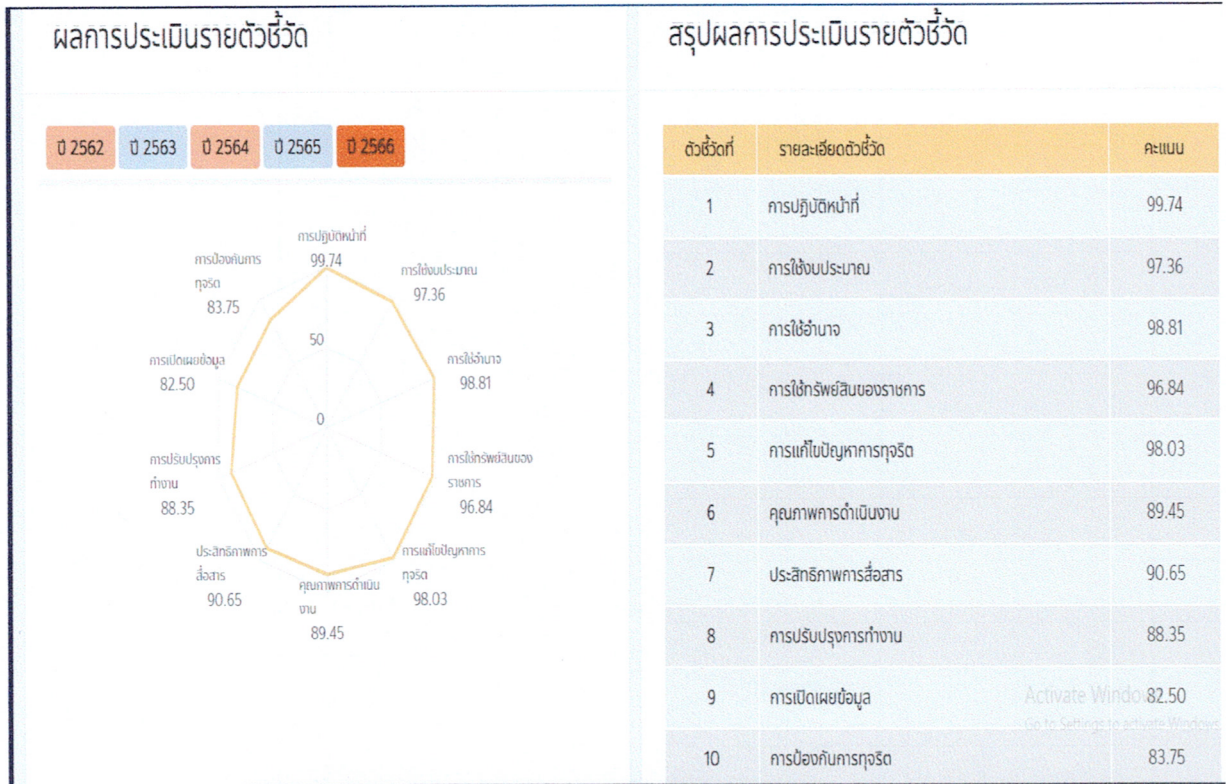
ผลการประเมินรายตัวชี้วัด

ปี 2562 ปี 2563 ปี 2564 ปี 2565 ปี 2566

การปฏิบัติหน้าที่
99.74

การใช้งบประมาณ
97.36

การใช้อำนาจ
98.81

การใช้ทรัพย์สินของราชการ
96.84

การแก้ไขปัญหาการทุจริต
98.03

คุณภาพการดำเนินงาน
89.45

ประสิทธิภาพการสื่อสาร
90.65

การปรับปรุงการทำงาน
88.35

การเปิดเผยข้อมูล
82.50

การป้องกันการทุจริต
83.75

50

0

สรุปผลการประเมินรายตัวชี้วัด

| ตัวชี้วัดที่ | รายละเอียดตัวชี้วัด | คะแนน |
|---|---|---|
| 1 | การปฏิบัติหน้าที่ | 99.74 |
| 2 | การใช้งบประมาณ | 97.36 |
| 3 | การใช้อำนาจ | 98.81 |
| 4 | การใช้ทรัพย์สินของราชการ | 96.84 |
| 5 | การแก้ไขปัญหาการทุจริต | 98.03 |
| 6 | คุณภาพการดำเนินงาน | 89.45 |
| 7 | ประสิทธิภาพการสื่อสาร | 90.65 |
| 8 | การปรับปรุงการทำงาน | 88.35 |
| 9 | การเปิดเผยข้อมูล | 82.50 |
| 10 | การป้องกันการทุจริต | 83.75 |

Activate Windows
Go to Settings to activate Windows.